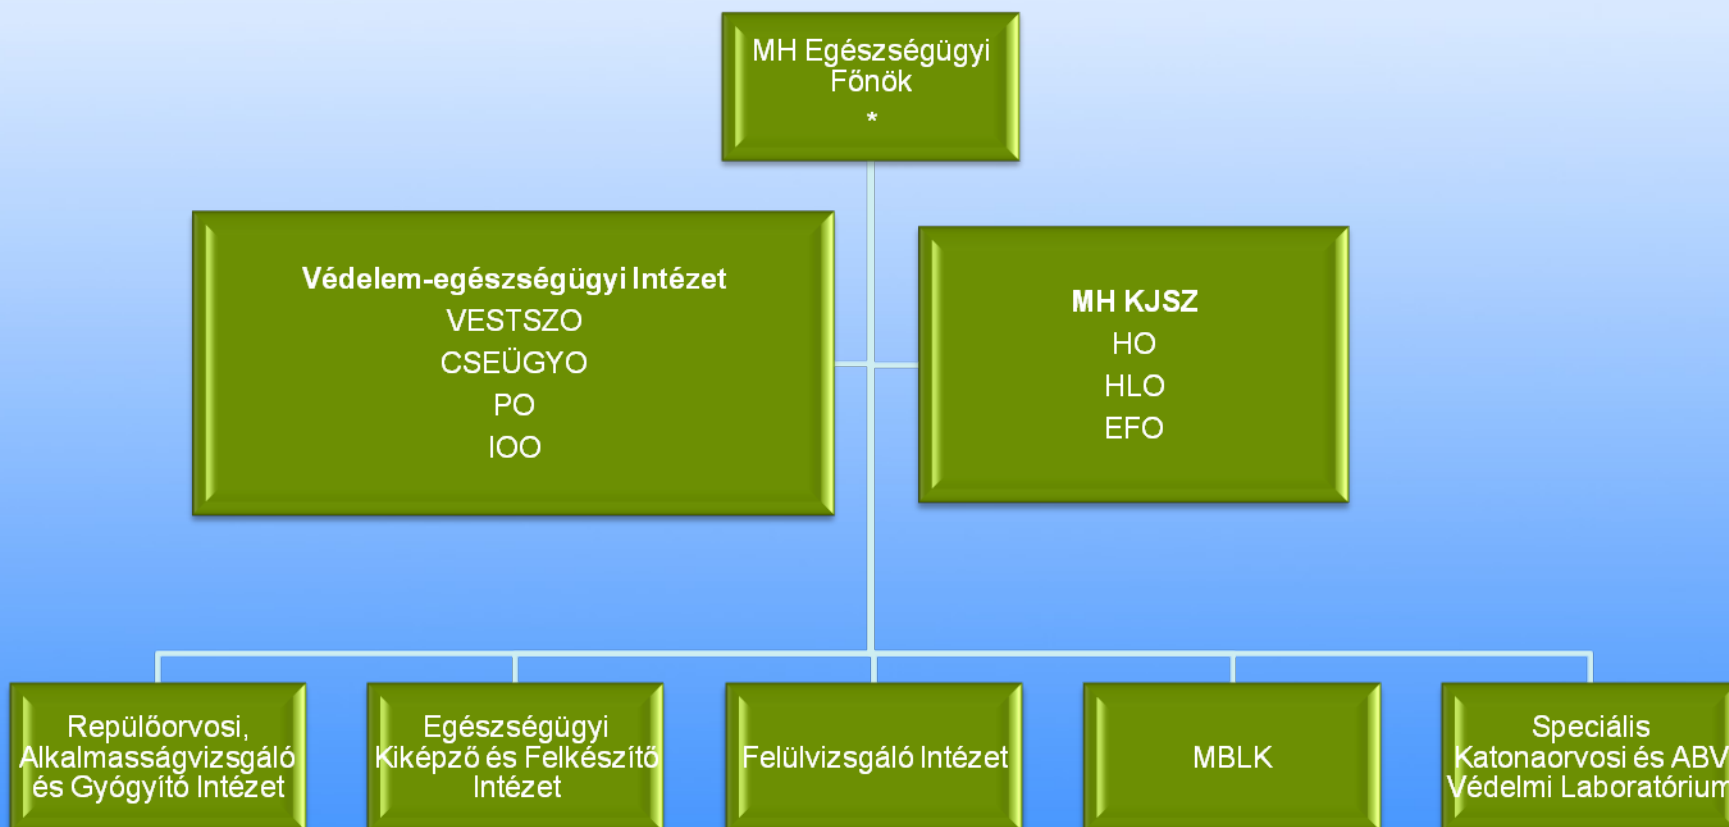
MH Egészségügyi Főnök
*

Védelem-egészségügyi Intézet
VESTSZO
CSEÜGYO
PO
IOO

MH KJSZ
HO
HLO
EFO

Repülőorvosi, Alkalmasságvizsgáló és Gyógyító Intézet

Egészségügyi Kiképző és Felkészítő Intézet

Felülvizsgáló Intézet

MBLK

Speciális Katonaorvosi és ABV Védelmi Laboratórium